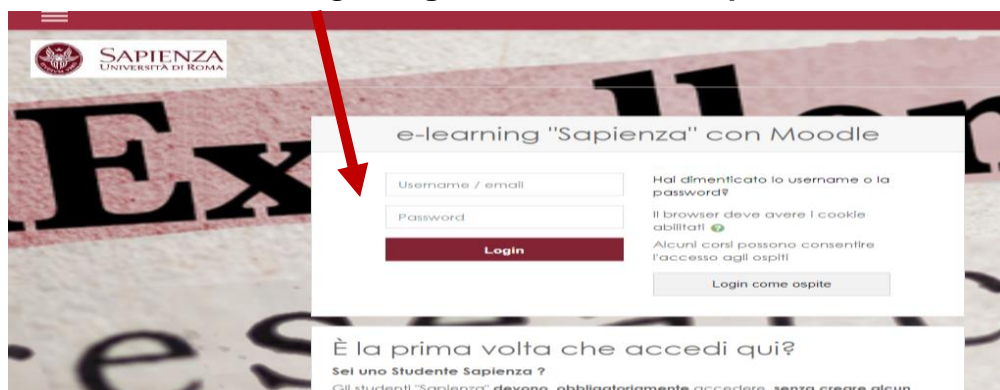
SAPIENZA
UNIVERSITÀ DI ROMA

e-learning "Sapienza" con Moodle

Username / email

Password

Login

Hai dimenticato lo username o la password?

Il browser deve avere i cookie abilitati

Alcuni corsi possono consentire l'accesso agli ospiti

Login come ospite

È la prima volta che accedi qui?

Sei uno Studente Sapienza ?

Gli studenti "Sapienza" devono obbligatoriamente accedere senza creare alcun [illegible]